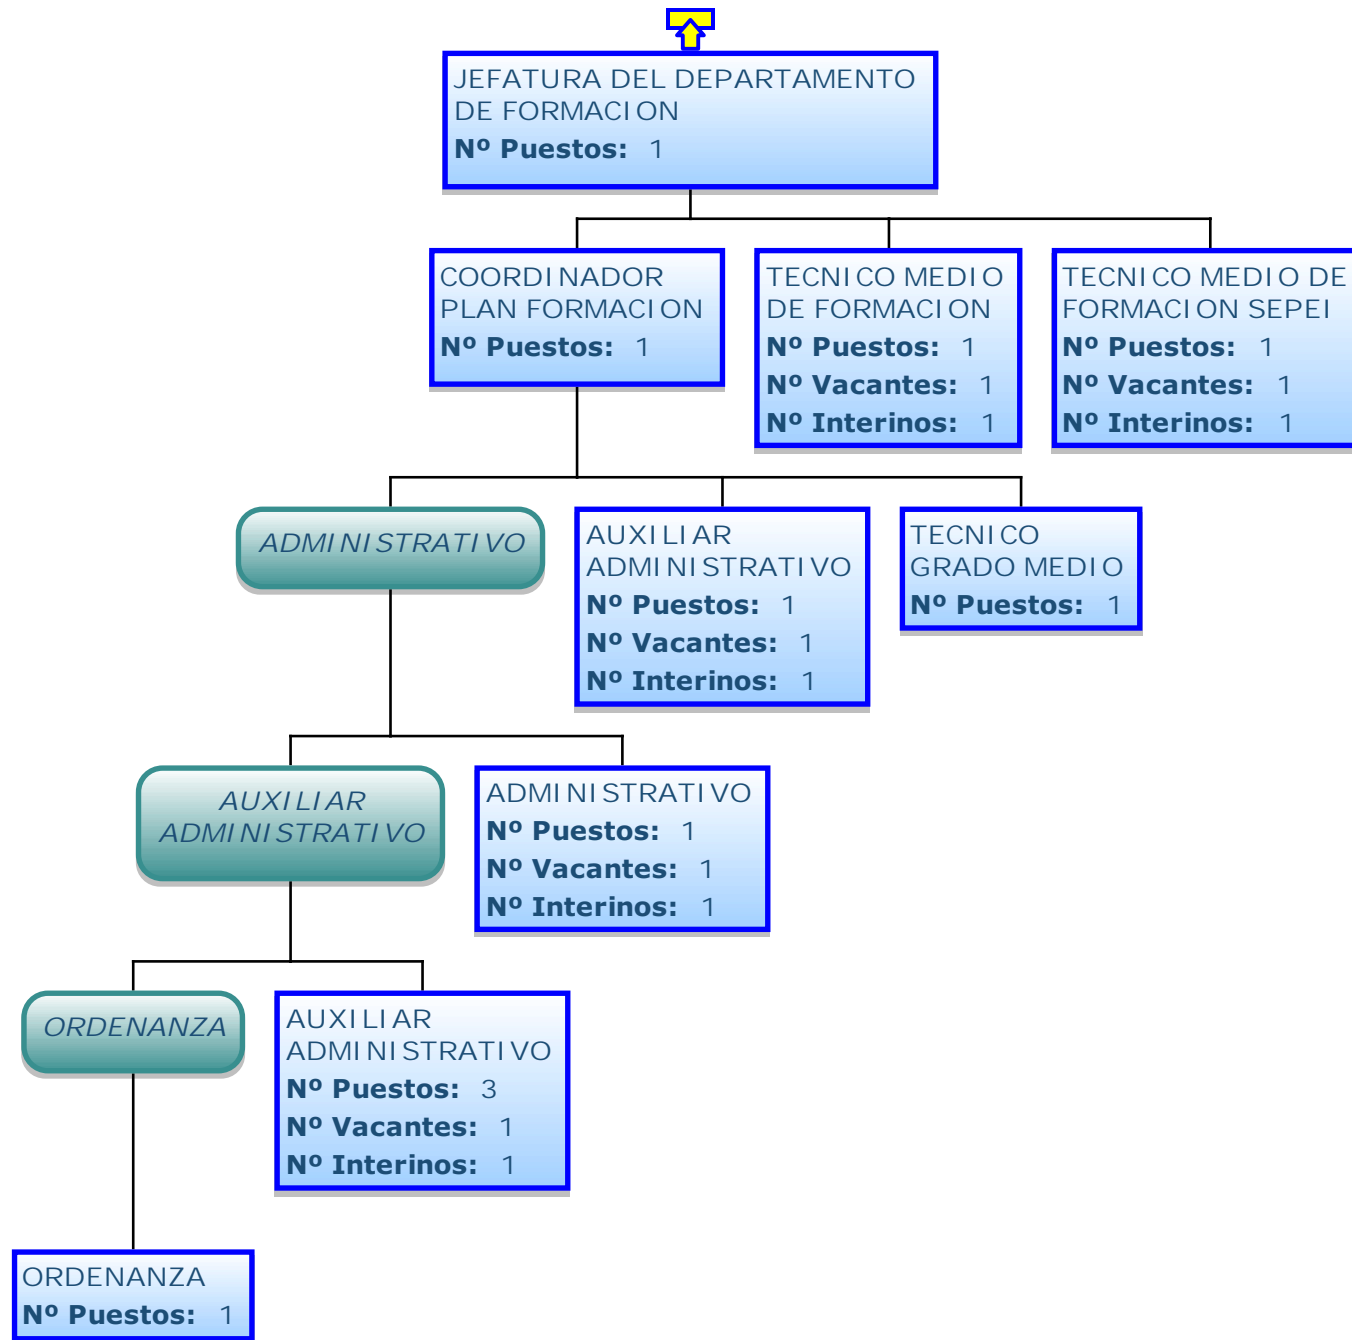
JEFATURA DEL DEPARTAMENTO DE FORMACION
Nº Puestos: 1

COORDINADOR PLAN FORMACION
Nº Puestos: 1

TECNICO MEDIO DE FORMACION
Nº Puestos: 1
Nº Vacantes: 1
Nº Interinos: 1

TECNICO MEDIO DE FORMACION SEPEI
Nº Puestos: 1
Nº Vacantes: 1
Nº Interinos: 1

ADMINISTRATIVO

AUXILIAR ADMINISTRATIVO
Nº Puestos: 1
Nº Vacantes: 1
Nº Interinos: 1

TECNICO GRADO MEDIO
Nº Puestos: 1

AUXILIAR ADMINISTRATIVO

ADMINISTRATIVO
Nº Puestos: 1
Nº Vacantes: 1
Nº Interinos: 1

ORDENANZA

AUXILIAR ADMINISTRATIVO
Nº Puestos: 3
Nº Vacantes: 1
Nº Interinos: 1

ORDENANZA
Nº Puestos: 1